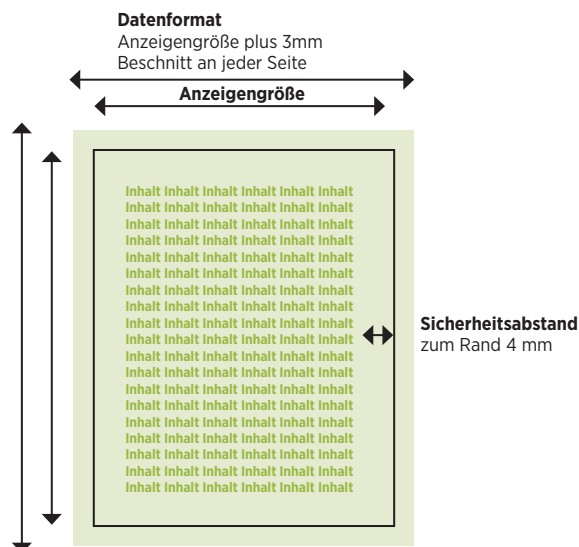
**Datenformat**
Anzeigengröße plus 3mm Beschnitt an jeder Seite

**Anzeigengröße**

Inhalt Inhalt Inhalt Inhalt Inhalt Inhalt
Inhalt Inhalt Inhalt Inhalt Inhalt Inhalt
Inhalt Inhalt Inhalt Inhalt Inhalt Inhalt
Inhalt Inhalt Inhalt Inhalt Inhalt Inhalt
Inhalt Inhalt Inhalt Inhalt Inhalt Inhalt
Inhalt Inhalt Inhalt Inhalt Inhalt Inhalt
Inhalt Inhalt Inhalt Inhalt Inhalt Inhalt
Inhalt Inhalt Inhalt Inhalt Inhalt Inhalt
Inhalt Inhalt Inhalt Inhalt Inhalt Inhalt
Inhalt Inhalt Inhalt Inhalt Inhalt Inhalt
Inhalt Inhalt Inhalt Inhalt Inhalt Inhalt
Inhalt Inhalt Inhalt Inhalt Inhalt Inhalt
Inhalt Inhalt Inhalt Inhalt Inhalt Inhalt
Inhalt Inhalt Inhalt Inhalt Inhalt Inhalt
Inhalt Inhalt Inhalt Inhalt Inhalt Inhalt
Inhalt Inhalt Inhalt Inhalt Inhalt Inhalt
Inhalt Inhalt Inhalt Inhalt Inhalt Inhalt
Inhalt Inhalt Inhalt Inhalt Inhalt Inhalt
Inhalt Inhalt Inhalt Inhalt Inhalt Inhalt

**Sicherheitsabstand**
zum Rand 4 mm